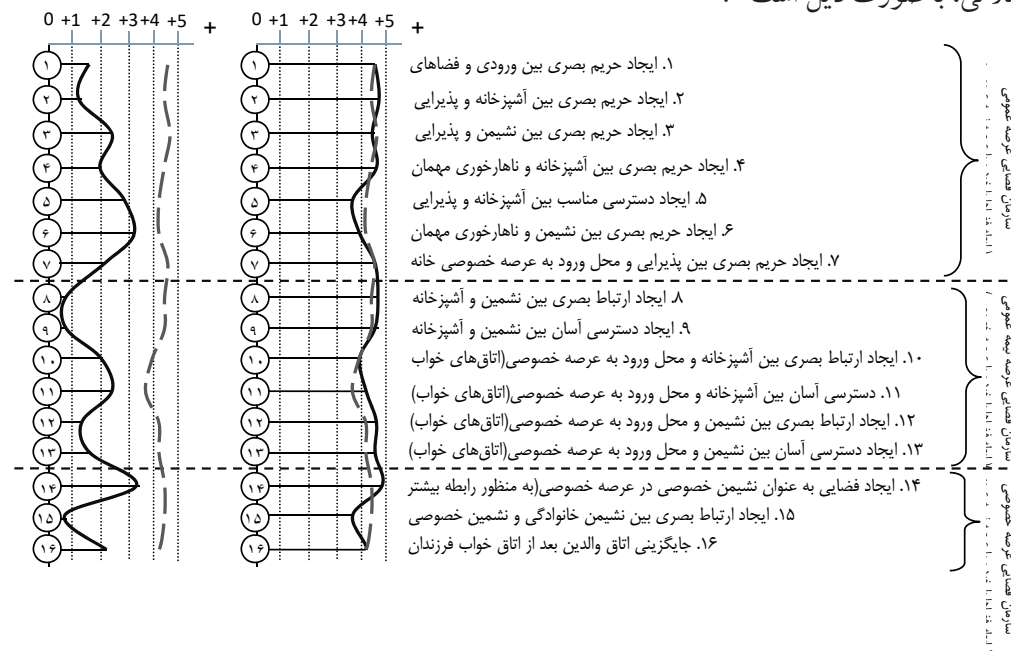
0 +1 +2 +3 +4 +5 +

0 +1 +2 +3 +4 +5 +

۱
۲
۳
۴
۵
۶
۷
۸
۹
۱۰
۱۱
۱۲
۱۳
۱۴
۱۵
۱۶

۱
۲
۳
۴
۵
۶
۷
۸
۹
۱۰
۱۱
۱۲
۱۳
۱۴
۱۵
۱۶

۱. ایجاد حریم بصری بین ورودی و فضاهای
۲. ایجاد حریم بصری بین آشپزخانه و پذیرایی
۳. ایجاد حریم بصری بین نشیمن و پذیرایی
۴. ایجاد حریم بصری بین آشپزخانه و ناهارخوری مهمان
۵. ایجاد دسترسی مناسب بین آشپزخانه و پذیرایی
۶. ایجاد حریم بصری بین نشیمن و ناهارخوری مهمان
۷. ایجاد حریم بصری بین پذیرایی و محل ورود به عرصه خصوصی خانه

سازمان فضایی عرصه عمومی
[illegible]

۸. ایجاد ارتباط بصری بین نشمین و آشپزخانه
۹. ایجاد دسترسی آسان بین نشمین و آشپزخانه
۱۰. ایجاد ارتباط بصری بین آشپزخانه و محل ورود به عرصه خصوصی(اتاق‌های خواب
۱۱. دسترسی آسان بین آشپزخانه و محل ورود به عرصه خصوصی(اتاق‌های خواب)
۱۲. ایجاد ارتباط بصری بین نشیمن و محل ورود به عرصه خصوصی(اتاق‌های خواب)
۱۳. ایجاد دسترسی آسان بین نشیمن و محل ورود به عرصه خصوصی(اتاق‌های خواب)

سازمان فضایی عرصه نیمه عمومی
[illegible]

۱۴. ایجاد فضایی به عنوان نشیمن خصوصی در عرصه خصوصی(به منظور رابطه بیشتر
۱۵. ایجاد ارتباط بصری بین نشیمن خانوادگی و نشمین خصوصی
۱۶. جایگزینی اتاق والدین بعد از اتاق خواب فرزندان

سازمان فضایی عرصه خصوصی
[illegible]